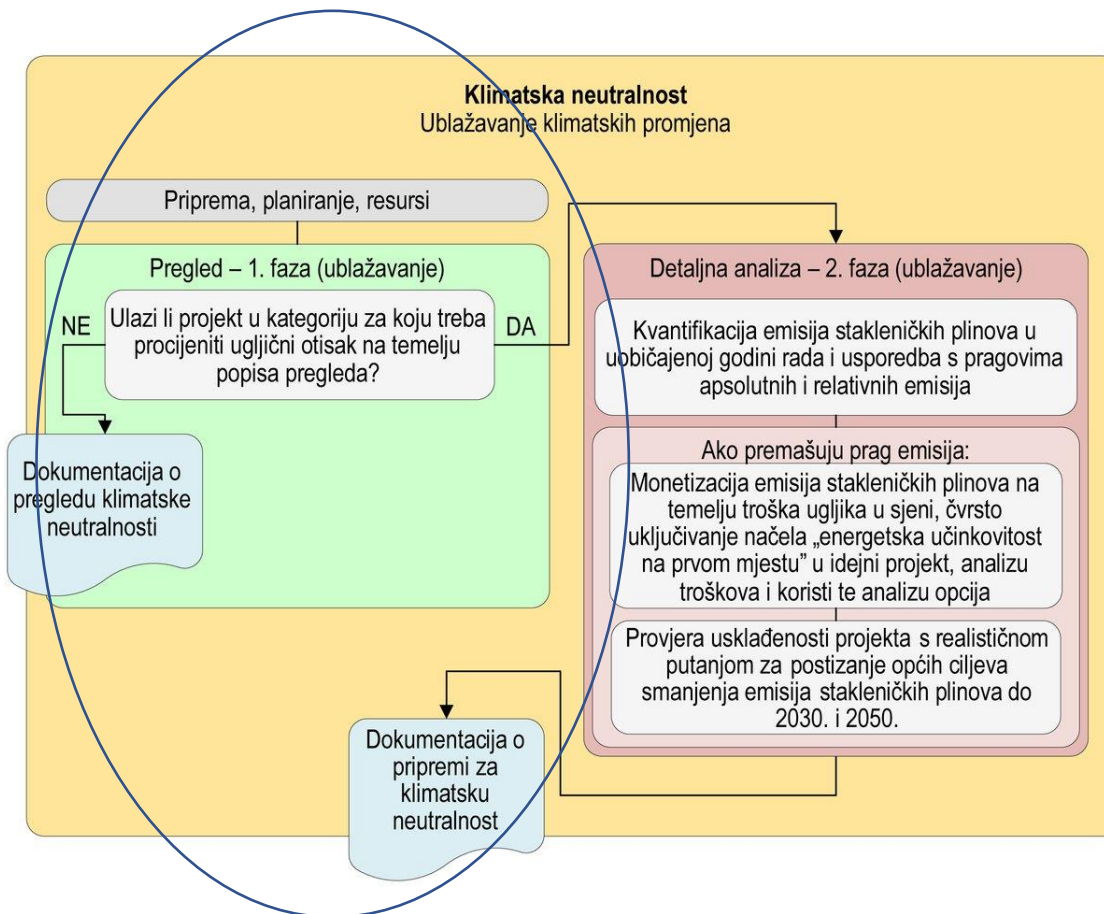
Klimatska neutralnost
Ublažavanje klimatskih promjena

Priprema, planiranje, resursi

Pregled – 1. faza (ublažavanje)

NE

Ulazi li projekt u kategoriju za koju treba procijeniti ugljični otisak na temelju popisa pregleda?

DA

Dokumentacija o pregledu klimatske neutralnosti

Detaljna analiza – 2. faza (ublažavanje)

Kvantifikacija emisija stakleničkih plinova u uobičajenoj godini rada i usporedba s pragovima apsolutnih i relativnih emisija

Ako premašuju prag emisija:

Monetizacija emisija stakleničkih plinova na temelju troška ugljika u sjeni, čvrsto uključivanje načela „energetska učinkovitost na prvom mjestu" u idejni projekt, analizu troškova i koristi te analizu opcija

Provjera usklađenosti projekta s realističnom putanjom za postizanje općih ciljeva smanjenja emisija stakleničkih plinova do 2030. i 2050.

Dokumentacija o pripremi za klimatsku neutralnost